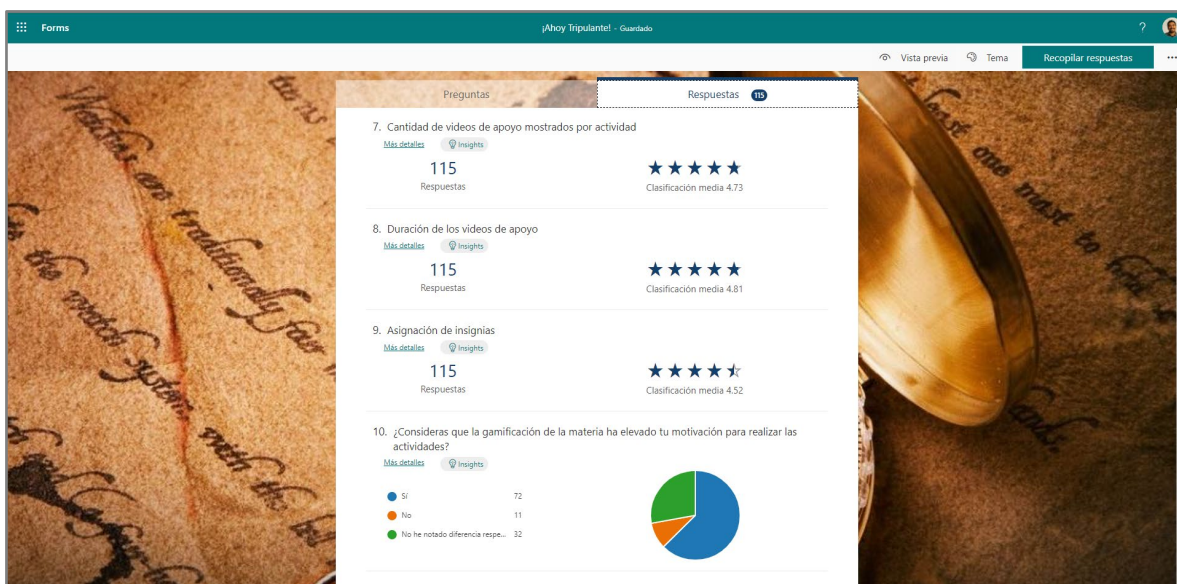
Forms

¡Ahoy Tripulante! - Guardado

?

Vista previa Tema Recopilar respuestas ···

Preguntas

Respuestas 115

7. Cantidad de videos de apoyo mostrados por actividad

Más detalles Insights

115
Respuestas

Clasificación media 4.73

8. Duración de los videos de apoyo

Más detalles Insights

115
Respuestas

Clasificación media 4.81

9. Asignación de insignias

Más detalles Insights

115
Respuestas

Clasificación media 4.52

10. ¿Consideras que la gamificación de la materia ha elevado tu motivación para realizar las actividades?

Más detalles Insights

| | |
|---|---|
| Sí | 72 |
| No | 11 |
| No he notado diferencia respe... | 32 |